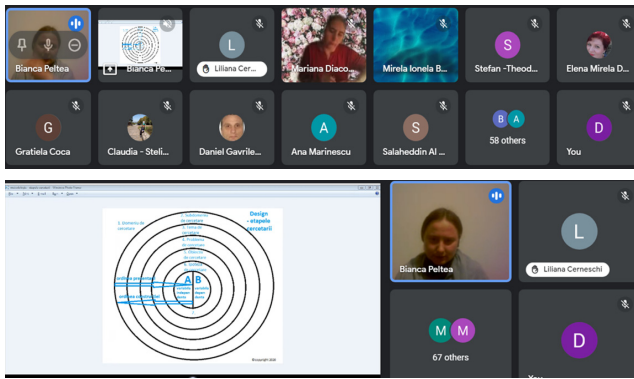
Bianca Peltea
Bianca Pe...
L
Liliana Cer...
Mariana Diaco...
Mirela Ionela B...
S
Stefan -Theod...
Elena Mirela D...
G
Gratiela Coca
Claudia - Steli...
Daniel Gavrile...
A
Ana Marinescu
S
Salaheddin Al ...
B A
58 others
D
You

Design - etapele cercetarii
A B
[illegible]
©copyright 2020

Bianca Peltea
L
Liliana Cerneschi
M M
67 others
D
You